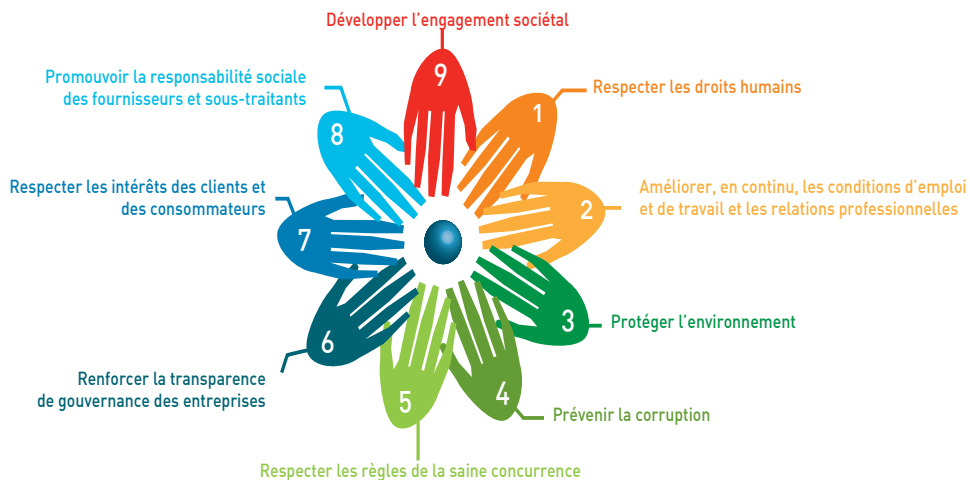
Développer l'engagement sociétal

9

Respecter les droits humains

1

Améliorer, en continu, les conditions d'emploi et de travail et les relations professionnelles

2

Protéger l'environnement

3

Prévenir la corruption

4

Respecter les règles de la saine concurrence

5

Renforcer la transparence de gouvernance des entreprises

6

Respecter les intérêts des clients et des consommateurs

7

Promouvoir la responsabilité sociale des fournisseurs et sous-traitants

8